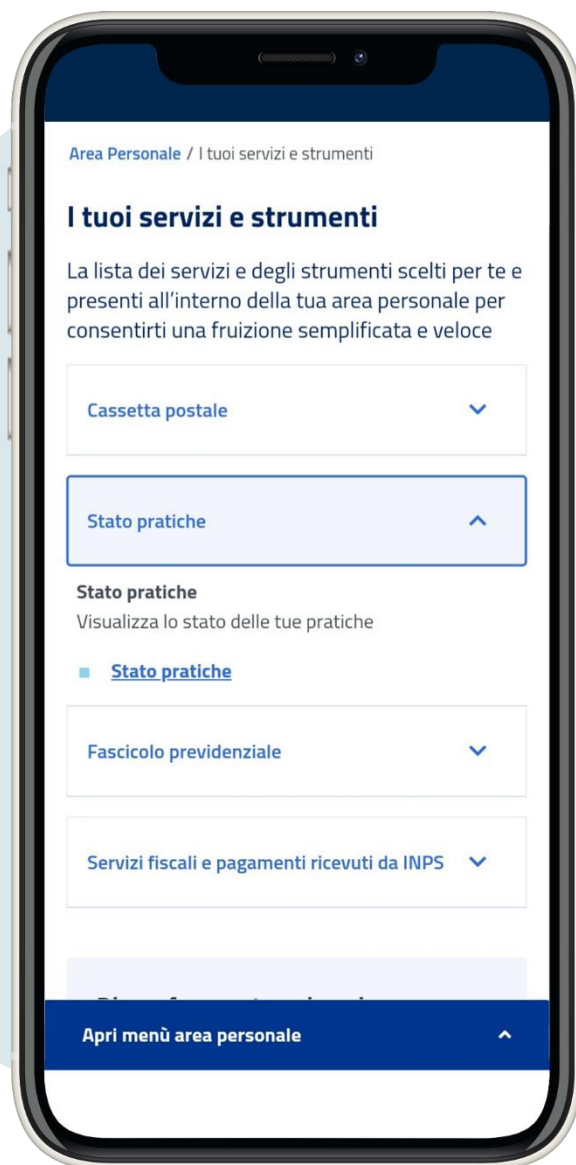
Area Personale / I tuoi servizi e strumenti

I tuoi servizi e strumenti

La lista dei servizi e degli strumenti scelti per te e presenti all'interno della tua area personale per consentirti una fruizione semplificata e veloce

Cassetta postale

Stato pratiche

Stato pratiche
Visualizza lo stato delle tue pratiche

Stato pratiche

Fascicolo previdenziale

Servizi fiscali e pagamenti ricevuti da INPS

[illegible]

Apri menù area personale